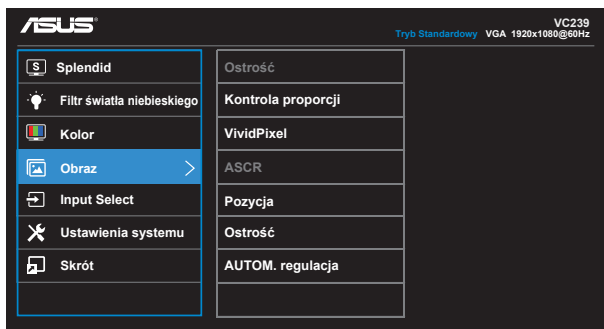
ASUS

VC239
Tryb Standardowy VGA 1920x1080@60Hz

S Splendid
Filtr światła niebieskiego
Kolor
Obraz
Input Select
Ustawienia systemu
Skrót

Ostrość
Kontrola proporcji
VividPixel
ASCR
Pozycja
Ostrość
AUTOM. regulacja